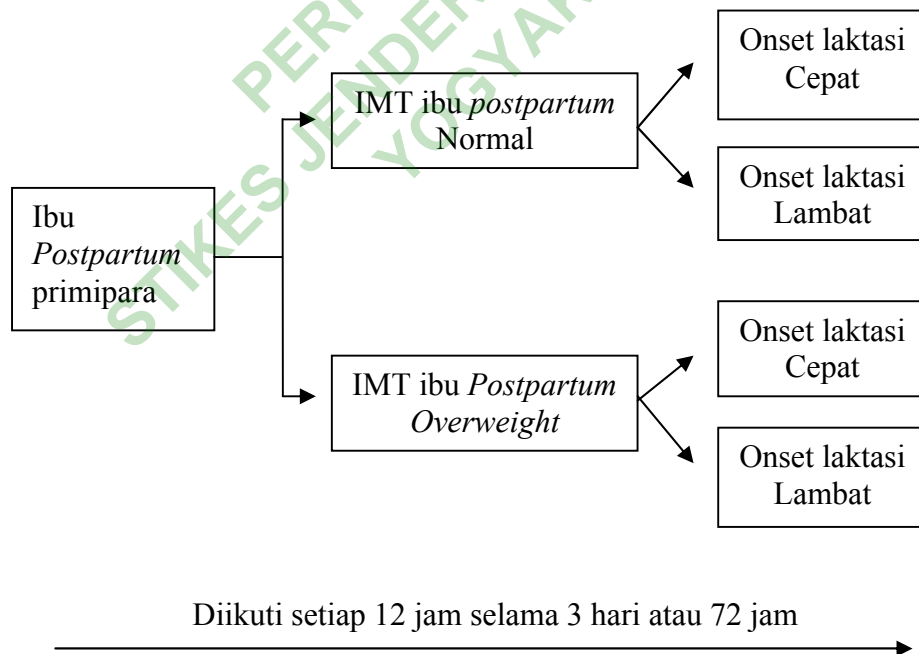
Ibu *Postpartum* primipara

IMT ibu *postpartum* Normal

Onset laktasi Cepat

Onset laktasi Lambat

IMT ibu *Postpartum* *Overweight*

Onset laktasi Cepat

Onset laktasi Lambat

Diikuti setiap 12 jam selama 3 hari atau 72 jam

PERPUSTAKAAN STIKES JENDERAL A. YANI YOGYAKARTA